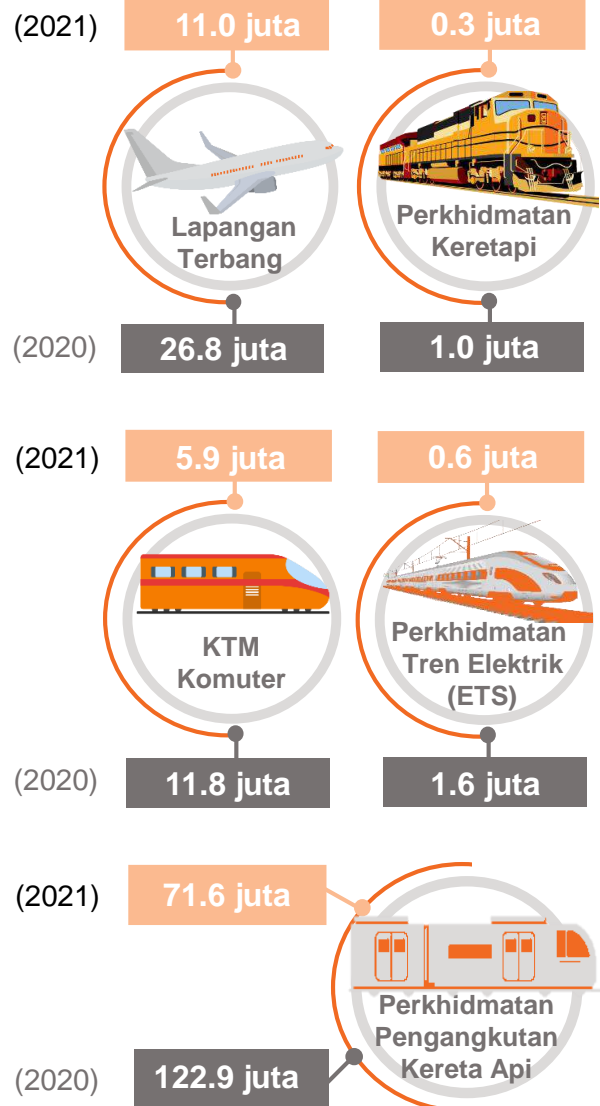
(2021)

11.0 juta

Lapangan Terbang

(2020)

26.8 juta

0.3 juta

Perkhidmatan Keretapi

1.0 juta

(2021)

5.9 juta

KTM Komuter

(2020)

11.8 juta

0.6 juta

Perkhidmatan Tren Elektrik (ETS)

1.6 juta

(2021)

71.6 juta

Perkhidmatan Pengangkutan Kereta Api

(2020)

122.9 juta